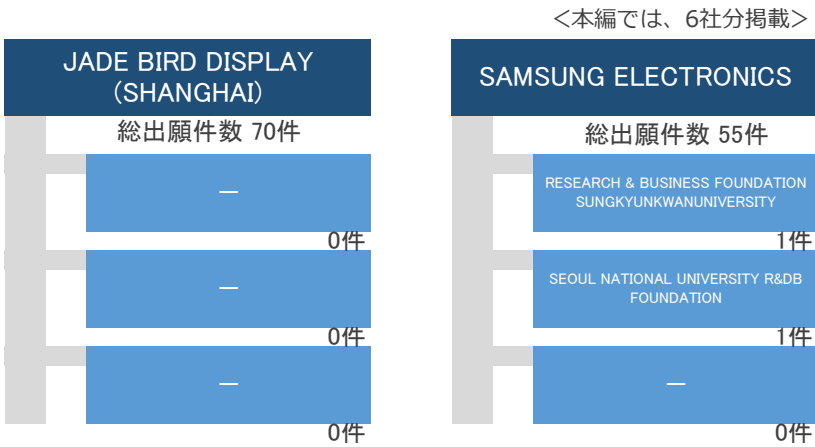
<本編では、6社分掲載>

JADE BIRD DISPLAY (SHANGHAI)

総出願件数 70件

—

0件

—

0件

—

0件

SAMSUNG ELECTRONICS

総出願件数 55件

RESEARCH & BUSINESS FOUNDATION SUNGKYUNKWANUNIVERSITY

1件

SEOUL NATIONAL UNIVERSITY R&DB FOUNDATION

1件

—

0件